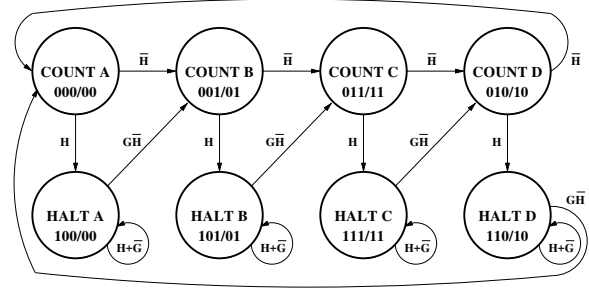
$\overline{H}$

COUNT A
000/00

$\overline{H}$

COUNT B
001/01

$\overline{H}$

COUNT C
011/11

$\overline{H}$

COUNT D
010/10

$\overline{H}$

H

$G\overline{H}$

H

$G\overline{H}$

H

$G\overline{H}$

H

HALT A
100/00

$H+\overline{G}$

HALT B
101/01

$H+\overline{G}$

HALT C
111/11

$H+\overline{G}$

HALT D
110/10

$G\overline{H}$

$H+\overline{G}$